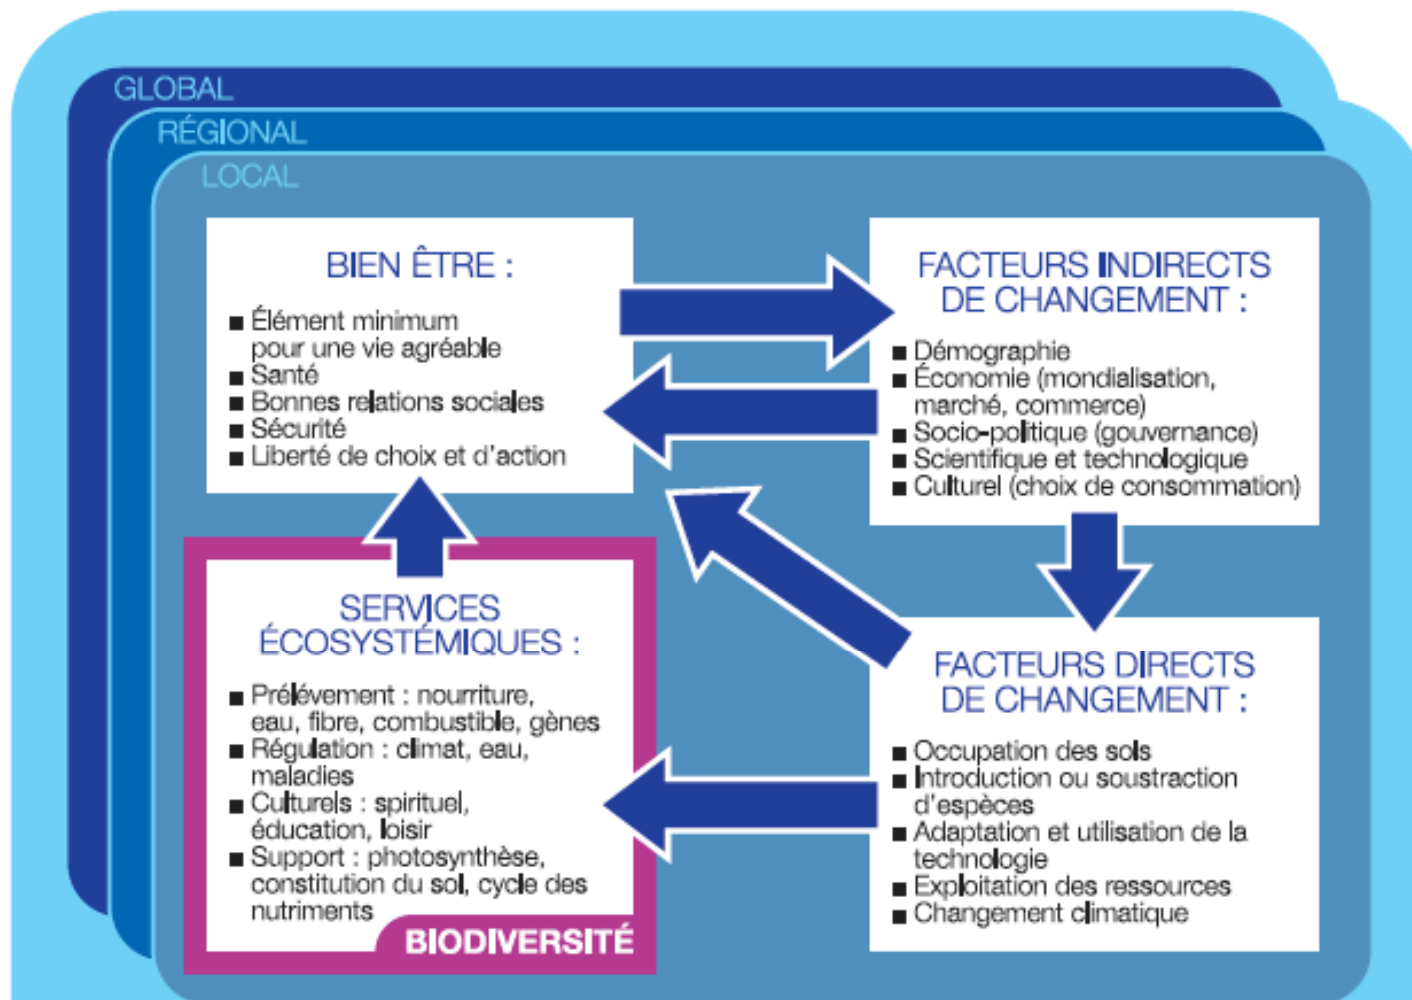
GLOBAL
RÉGIONAL
LOCAL

BIEN ÊTRE :
■ Élément minimum pour une vie agréable
■ Santé
■ Bonnes relations sociales
■ Sécurité
■ Liberté de choix et d'action

FACTEURS INDIRECTS DE CHANGEMENT :
■ Démographie
■ Économie (mondialisation, marché, commerce)
■ Socio-politique (gouvernance)
■ Scientifique et technologique
■ Culturel (choix de consommation)

SERVICES ÉCOSYSTÉMIQUES :
■ Prélèvement : nourriture, eau, fibre, combustible, gènes
■ Régulation : climat, eau, maladies
■ Culturels : spirituel, éducation, loisir
■ Support : photosynthèse, constitution du sol, cycle des nutriments

BIODIVERSITÉ

FACTEURS DIRECTS DE CHANGEMENT :
■ Occupation des sols
■ Introduction ou soustraction d'espèces
■ Adaptation et utilisation de la technologie
■ Exploitation des ressources
■ Changement climatique